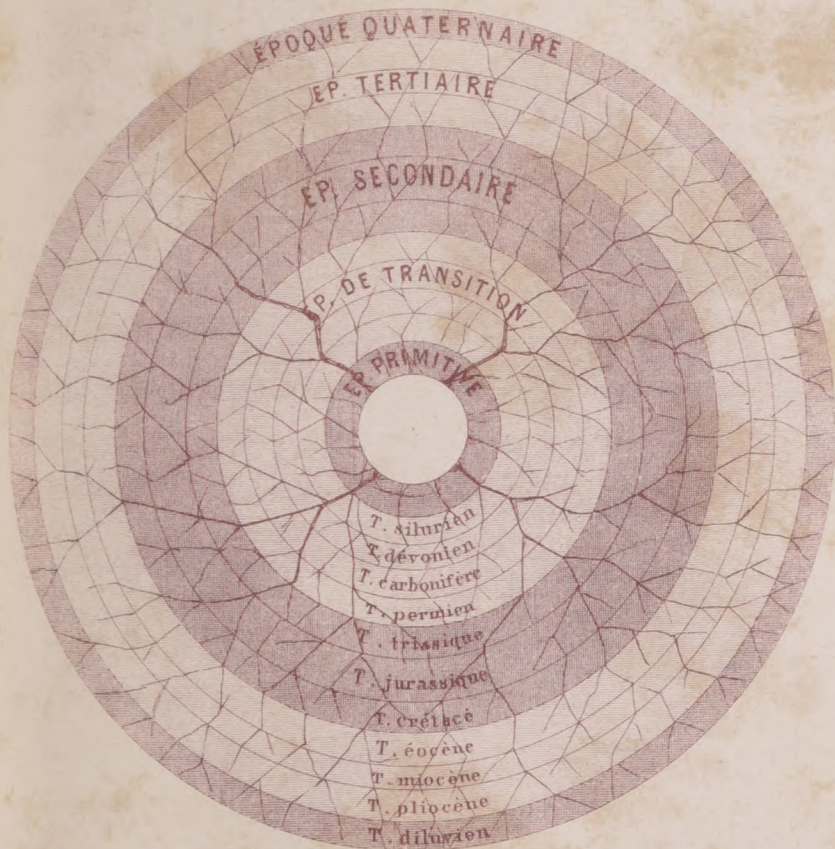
ÉPOQUE QUATERNAIRE
EP. TERTIAIRE
EP. SECONDAIRE
EP. DE TRANSITION
EP. PRIMITIVE

T. silurien
T. dévonien
T. carbonifère
T. permien
T. triasique
T. jurassique
T. crétacé
T. éocène
T. miocène
T. pliocène
T. diluvien